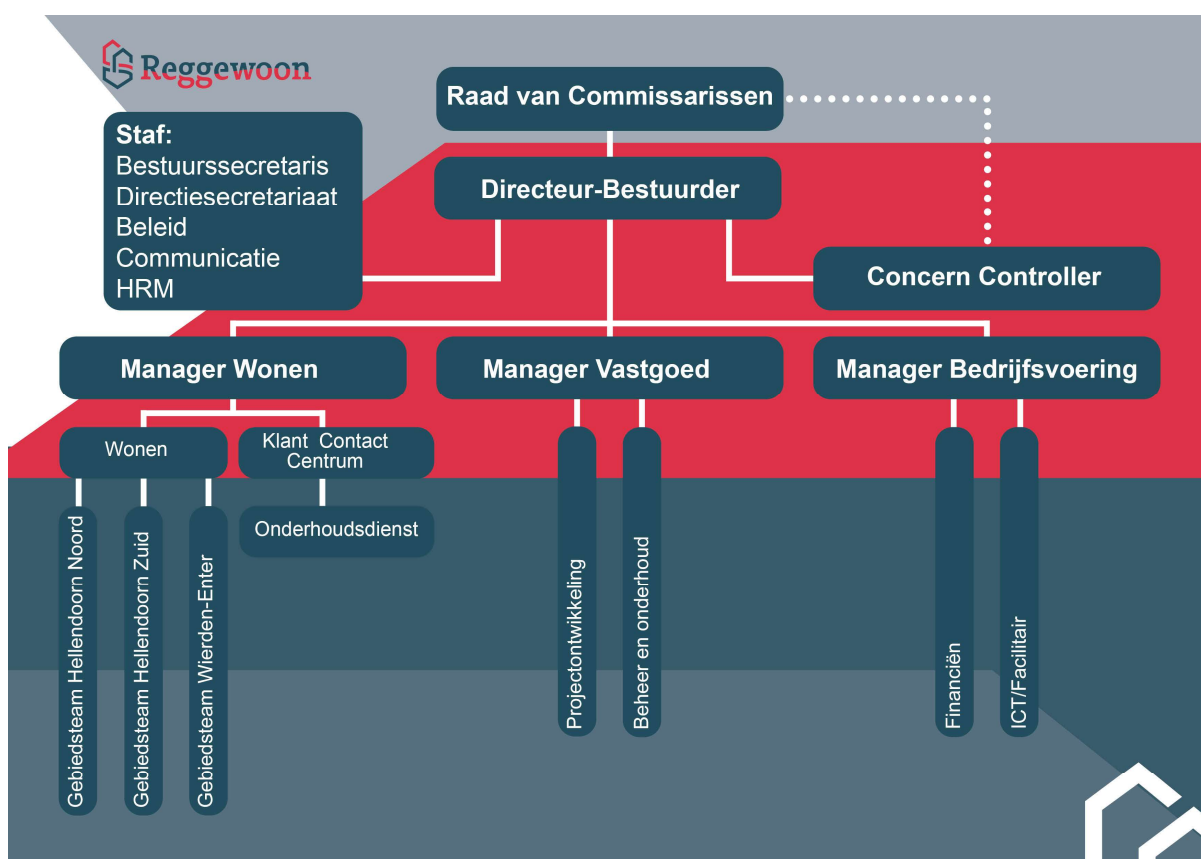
Reggewoon

Raad van Commissarissen

Staf:
Bestuurssecretaris
Directiesecretariaat
Beleid
Communicatie
HRM

Directeur-Bestuurder

Concern Controller

Manager Wonen

Manager Vastgoed

Manager Bedrijfsvoering

Wonen

Klant Contact Centrum

Onderhoudsdienst

Gebiedsteam Hellendoorn Noord

Gebiedsteam Hellendoorn Zuid

Gebiedsteam Wierden-Enter

Projectontwikkeling

Beheer en onderhoud

Financiën

ICT/Facilitair